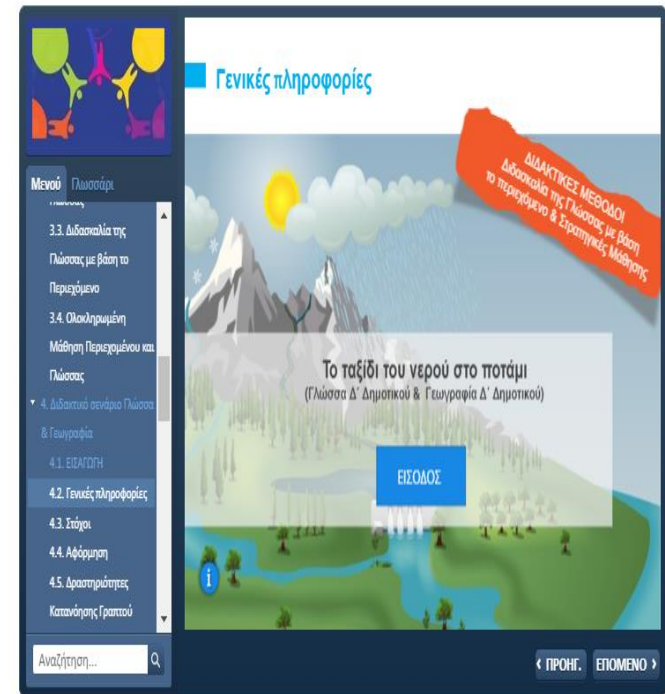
Μενού Γλωσσάρι

Γλώσσας

3.3. Διδασκαλία της Γλώσσας με βάση το Περιεχόμενο

3.4. Ολοκληρωμένη Μάθηση Περιεχομένου και Γλώσσας

4. Διδακτικό σενάριο Γλώσσα & Γεωγραφία

4.1. ΕΙΣΑΓΩΓΗ

4.2. Γενικές πληροφορίες

4.3. Στόχοι

4.4. Αφόρμηση

4.5. Δραστηριότητες Κατανόησης Γραπτού

Αναζήτηση...

Γενικές πληροφορίες

ΔΙΔΑΚΤΙΚΕΣ ΜΕΘΟΔΟΙ
Διδασκαλία της Γλώσσας με βάση το Περιεχόμενο & Στρατηγικές Μάθησης

Το ταξίδι του νερού στο ποτάμι
(Γλώσσα Δ' Δημοτικού & Γεωγραφία Δ' Δημοτικού)

ΕΙΣΟΔΟΣ

‹ ΠΡΟΗΓ. ΕΠΟΜΕΝΟ ›